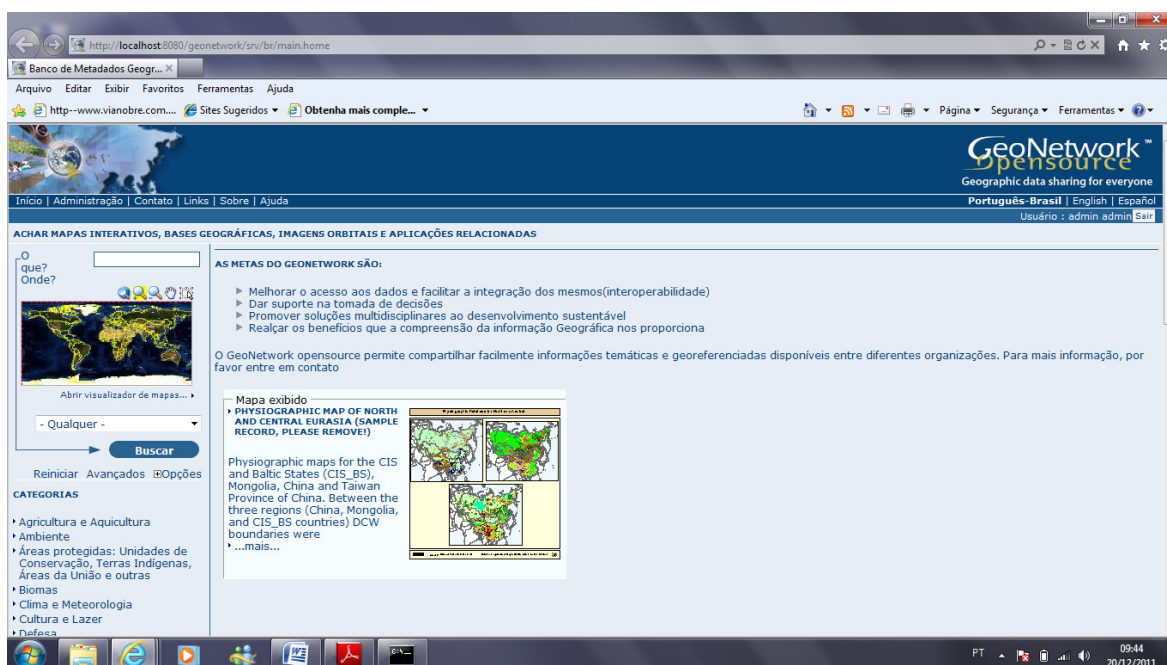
http://localhost:8080/geonetwork/srv/br/main.home

Banco de Metadados Geogr... ×

Arquivo Editar Exibir Favoritos Ferramentas Ajuda

http--www.vianobre.com.... Sites Sugeridos ▾ Obtenha mais comple... ▾

Página ▾ Segurança ▾ Ferramentas ▾

GeoNetwork opensource™
Geographic data sharing for everyone

Início | Administração | Contato | Links | Sobre | Ajuda

Português-Brasil | English | Español

Usuário : admin admin Sair

ACHAR MAPAS INTERATIVOS, BASES GEOGRÁFICAS, IMAGENS ORBITAIS E APLICAÇÕES RELACIONADAS

O que?
Onde?

Abrir visualizador de mapas...

- Qualquer -

Buscar

Reiniciar Avançados ⊞Opções

CATEGORIAS

Agricultura e Aquicultura
Ambiente
Áreas protegidas: Unidades de Conservação, Terras Indígenas, Áreas da União e outras
Biomas
Clima e Meteorologia
Cultura e Lazer
Defesa

AS METAS DO GEONETWORK SÃO:

Melhorar o acesso aos dados e facilitar a integração dos mesmos(interoperabilidade)
Dar suporte na tomada de decisões
Promover soluções multidisciplinares ao desenvolvimento sustentável
Realçar os benefícios que a compreensão da informação Geográfica nos proporciona

O GeoNetwork opensource permite compartilhar facilmente informações temáticas e georeferenciadas disponíveis entre diferentes organizações. Para mais informação, por favor entre em contato

Mapa exibido

PHYSIOGRAPHIC MAP OF NORTH AND CENTRAL EURASIA (SAMPLE RECORD, PLEASE REMOVE!)

Physiographic maps for the CIS and Baltic States (CIS_BS), Mongolia, China and Taiwan Province of China. Between the three regions (China, Mongolia, and CIS_BS countries) DCW boundaries were
...mais...

PT

09:44
20/12/2011